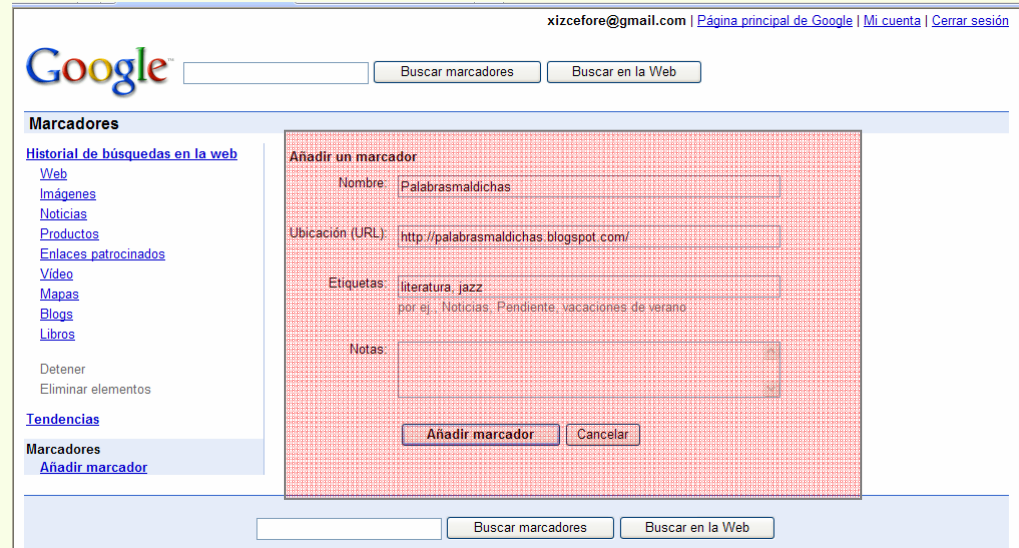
xizcefore@gmail.com | Página principal de Google | Mi cuenta | Cerrar sesión

Google

Buscar marcadores
Buscar en la Web

Marcadores

Historial de búsquedas en la web
Web
Imágenes
Noticias
Productos
Enlaces patrocinados
Vídeo
Mapas
Blogs
Libros

Detener
Eliminar elementos

Tendencias

Marcadores
Añadir marcador

Añadir un marcador
Nombre: Palabrasmaldichas
Ubicación (URL): http://palabrasmaldichas.blogspot.com/
Etiquetas: literatura, jazz
por ej.: Noticias, Pendiente, vacaciones de verano
Notas:

Añadir marcador
Cancelar

Buscar marcadores
Buscar en la Web